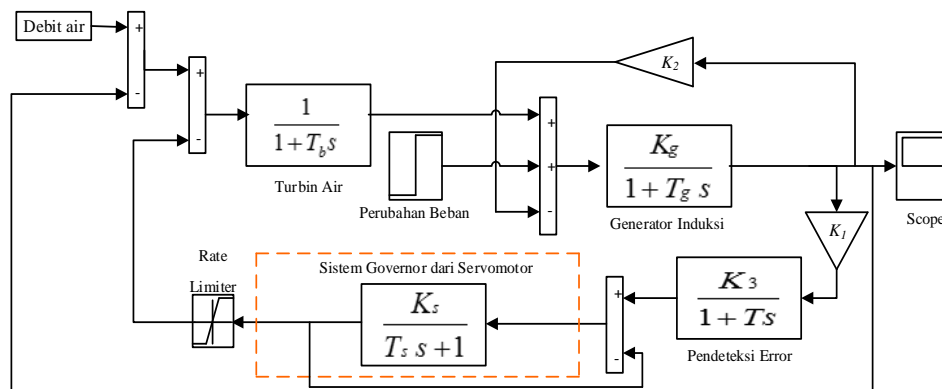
Debit air

+

-

+

-

$\frac{1}{1+T_b s}$

Turbin Air

Perubahan Beban

+

+

-

$K_2$

$\frac{K_g}{1+T_g\ s}$

Generator Induksi

$K_1$

Scope

Rate

Limiter

Sistem Governor dari Servomotor

$\frac{K_s}{T_s\ s+1}$

+

-

$\frac{K_3}{1+Ts}$

Pendeteksi Error